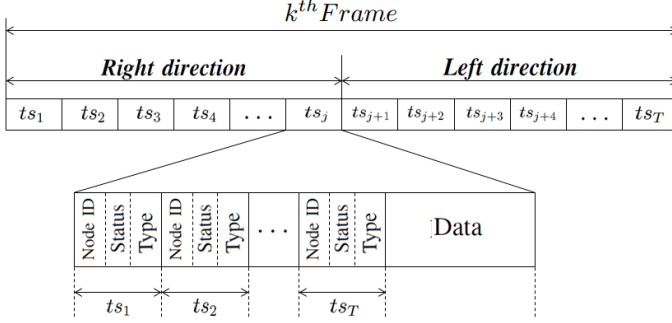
$k^{th} Frame$

**Right direction**

**Left direction**

| $ts_1$ | $ts_2$ | $ts_3$ | $ts_4$ | $\dots$ | $ts_j$ | $ts_{j+1}$ | $ts_{j+2}$ | $ts_{j+3}$ | $ts_{j+4}$ | $\dots$ | $ts_T$ |
|---|---|---|---|---|---|---|---|---|---|---|---|

| Node ID | Status | Type | Node ID | Status | Type | $\dots$ | Node ID | Status | Type | Data |
|---|---|---|---|---|---|---|---|---|---|---|

$ts_1$ $ts_2$ $ts_T$